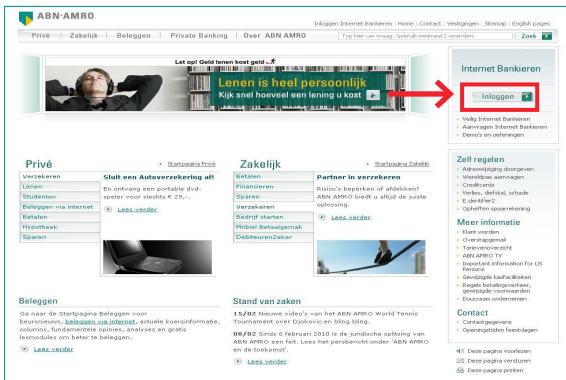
ABN·AMRO

Inloggen Internet Bankieren | Home | Contact | Vestigingen | Sitemap | English pages

Privé | Zakelijk | Beleggen | Private Banking | Over ABN AMRO

Typ hier uw vraag. Gebruik minimaal 2 woorden. Zoek

Let op! Geld lenen kost geld

Lenen is heel persoonlijk
Kijk snel hoeveel een lening u kost

Internet Bankieren

Inloggen

Veilig Internet Bankieren
Aanvragen Internet Bankieren
Demo's en oefeningen

Privé
Startpagina Privé

Verzekeren
Lenen
Studenten
Beleggen via internet
Betalen
Hypotheek
Sparen

Sluit een Autoverzekering af!
En ontvang een portable dvd-speler voor slechts € 29,-.
Lees verder

Zakelijk
Startpagina Zakelijk

Betalen
Financieren
Sparen
Verzekeren
Bedrijf starten
Mobiel Betaalgemak
DebiteurenZeker

Partner in verzekeren
Risico's beperken of afdekken? ABN AMRO biedt u altijd de juiste oplossing.
Lees verder

Zelf regelen
Adreswijziging doorgeven
Wereldpas aanvragen
Creditcards
Verlies, diefstal, schade
E.dentifier2
Opheffen spaarrekening

Meer informatie
Klant worden
Overstapgemak
Tarievenoverzicht
ABN AMRO TV
Important information for US Persons
Gewijzigde kasfaciliteiten
Regels betalingsverkeer, gewijzigde voorwaarden
Duurzaam ondernemen

Contact
Contactgegevens
Openingstijden feestdagen

Beleggen
Ga naar de Startpagina Beleggen voor beursnieuws, beleggen via internet, actuele koersinformatie, columns, fundamentele opinies, analyses en gratis lesmodules om beter te beleggen.
Lees verder

Stand van zaken
15/02 Nieuwe video's van het ABN AMRO World Tennis Tournament over Djokovic en bling bling.
08/02 Sinds 6 februari 2010 is de juridische splitsing van ABN AMRO een feit. Lees het persbericht onder 'ABN AMRO en de toekomst'.
Lees verder

Deze pagina voorlezen
Deze pagina versturen
Deze pagina printen